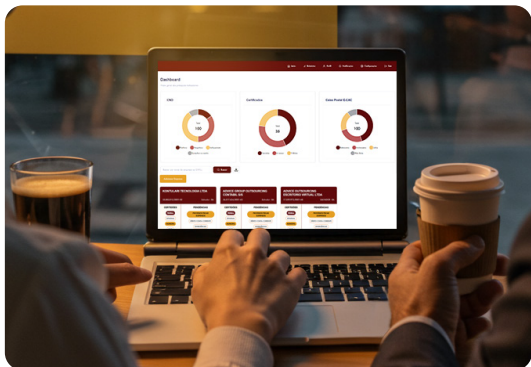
Dashboard

CND

Total
100

Certificados

Total
36

Caixa Postal (E-CAC)

Total
180

Buscar

VENTILARE TECNOLOGIA LTDA

AMBER SMART OUTSOURCING CONTABIL EIRELI

AMBER OUTSOURCING ESCRITORIO VIRTUAL LTDA